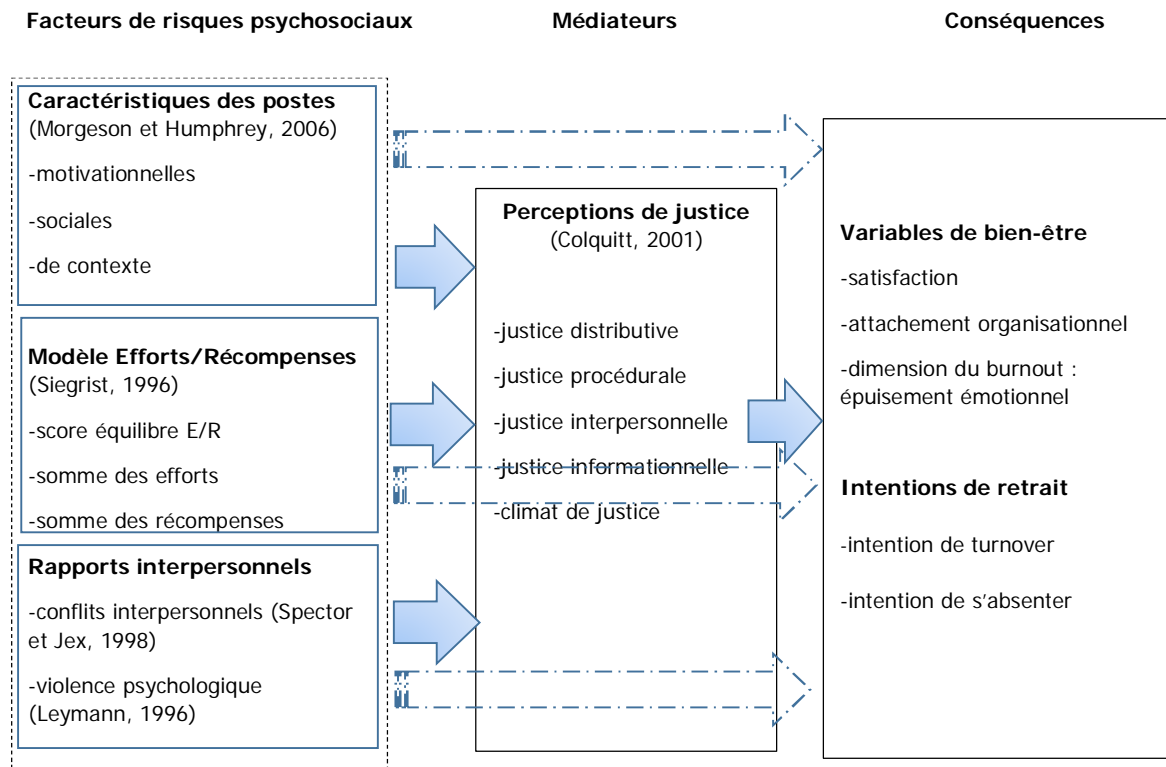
Facteurs de risques psychosociaux

Médiateurs

Conséquences

Caractéristiques des postes
(Morgeson et Humphrey, 2006)

-motivationnelles

-sociales

-de contexte

Modèle Efforts/Récompenses
(Siegrist, 1996)

-score équilibre E/R

-somme des efforts

-somme des récompenses

Rapports interpersonnels

-conflits interpersonnels (Spector et Jex, 1998)

-violence psychologique (Leymann, 1996)

Perceptions de justice
(Colquitt, 2001)

-justice distributive

-justice procédurale

-justice interpersonnelle

-justice informationnelle

-climat de justice

Variables de bien-être

-satisfaction

-attachement organisationnel

-dimension du burnout : épuisement émotionnel

Intentions de retrait

-intention de turnover

-intention de s'absenter